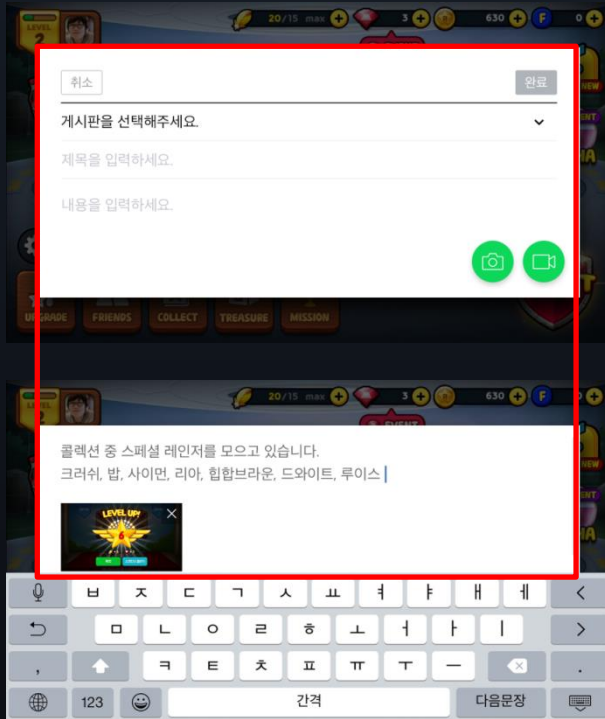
LEVEL 2

20/15 max

3

630

F 0

취소

완료

게시판을 선택해주세요.

제목을 입력하세요.

내용을 입력하세요.

UPGRADE

FRIENDS

COLLECT

TREASURE

MISSION

20/15 max

3

EVENT

콜렉션 중 스페셜 레인저를 모으고 있습니다.
크러쉬, 밥, 사이먼, 리아, 힙합브라운, 드와이트, 루이스

LEVEL UP!

6

ㅂ ㅈ ㄷ ㄱ ㅅ ㅛ ㅕ ㅑ ㅐ ㅔ

ㅁ ㄴ ㅇ ㄹ ㅎ ㅗ ㅓ ㅏ ㅣ

ㅋ ㅌ ㅊ ㅍ ㅠ ㅜ ㅡ

,

123

간격

다음문장